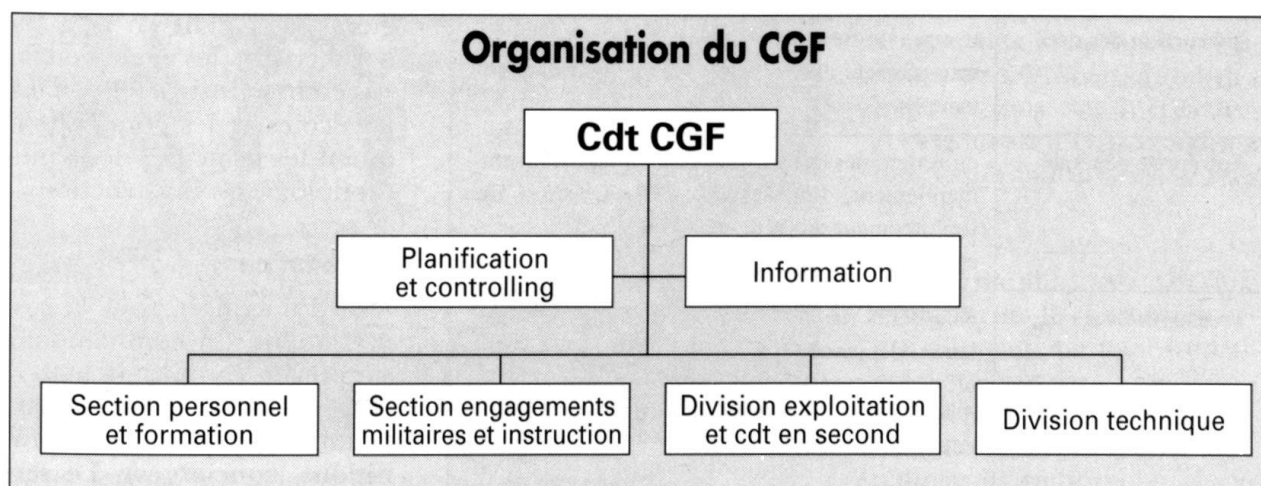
Organisation du CGF

Cdt CGF

Planification et controlling

Information

Section personnel et formation

Section engagements militaires et instruction

Division exploitation et cdt en second

Division technique